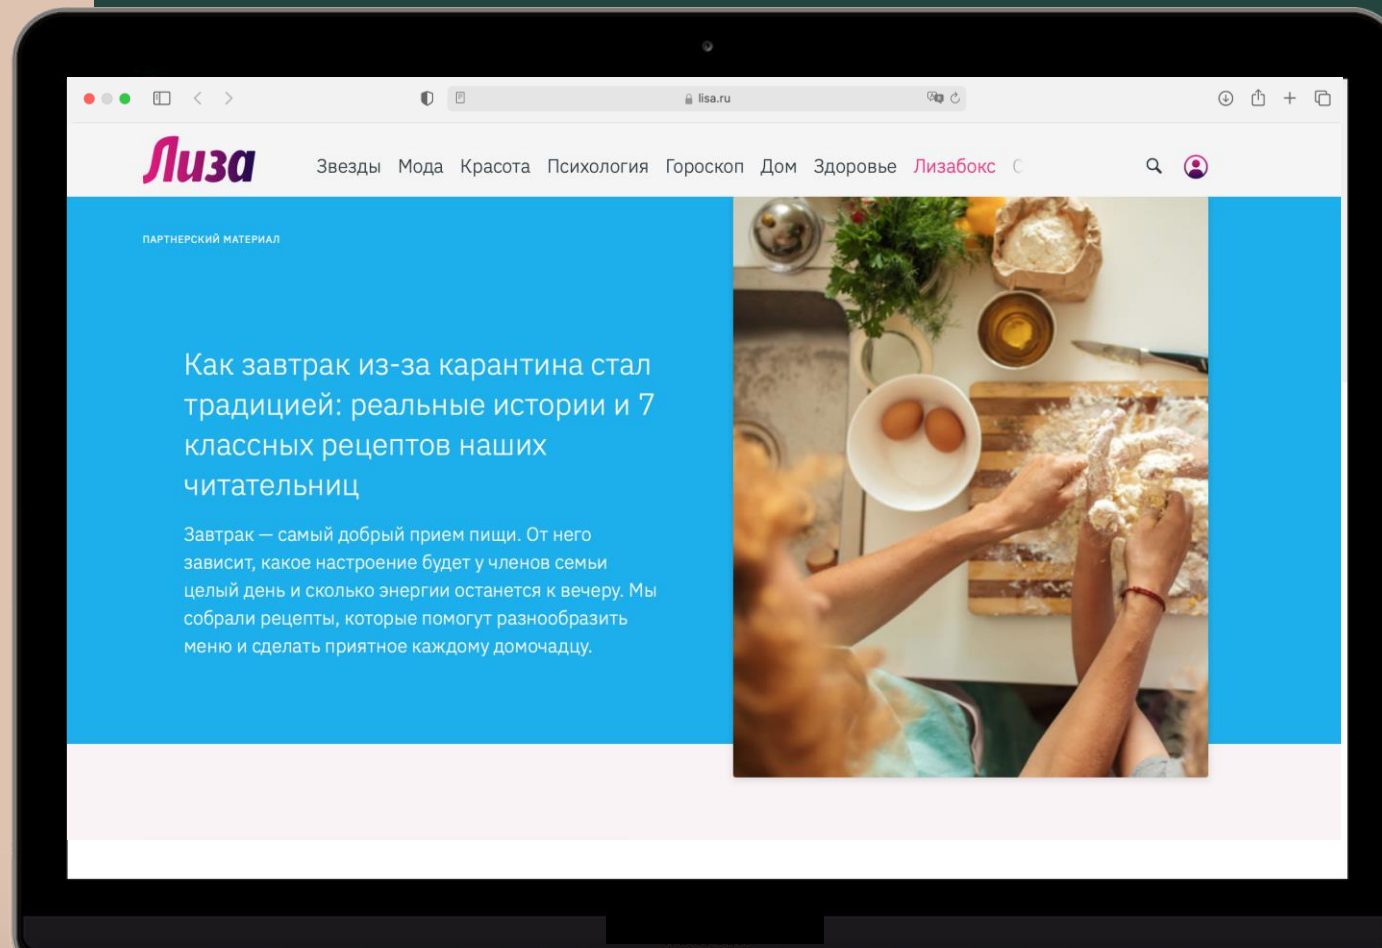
lisa.ru

Лиза

Звезды Мода Красота Психология Гороскоп Дом Здоровье Лизабокс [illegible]

ПАРТНЕРСКИЙ МАТЕРИАЛ

Как завтрак из-за карантина стал традицией: реальные истории и 7 классных рецептов наших читательниц

Завтрак — самый добрый прием пищи. От него зависит, какое настроение будет у членов семьи целый день и сколько энергии останется к вечеру. Мы собрали рецепты, которые помогут разнообразить меню и сделать приятное каждому домочадцу.